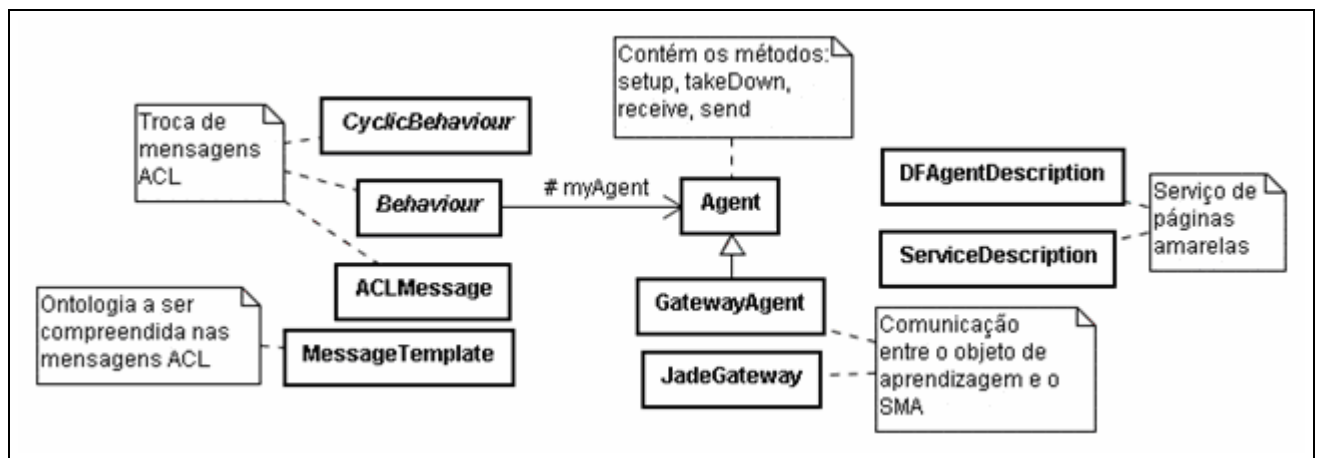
Contém os métodos: setup, takeDown, receive, send

Troca de mensagens ACL

CyclicBehaviour

Behaviour

# myAgent

Agent

DFAgentDescription

Serviço de páginas amarelas

ServiceDescription

ACLMessage

GatewayAgent

Ontologia a ser compreendida nas mensagens ACL

MessageTemplate

Comunicação entre o objeto de aprendizagem e o SMA

JadeGateway